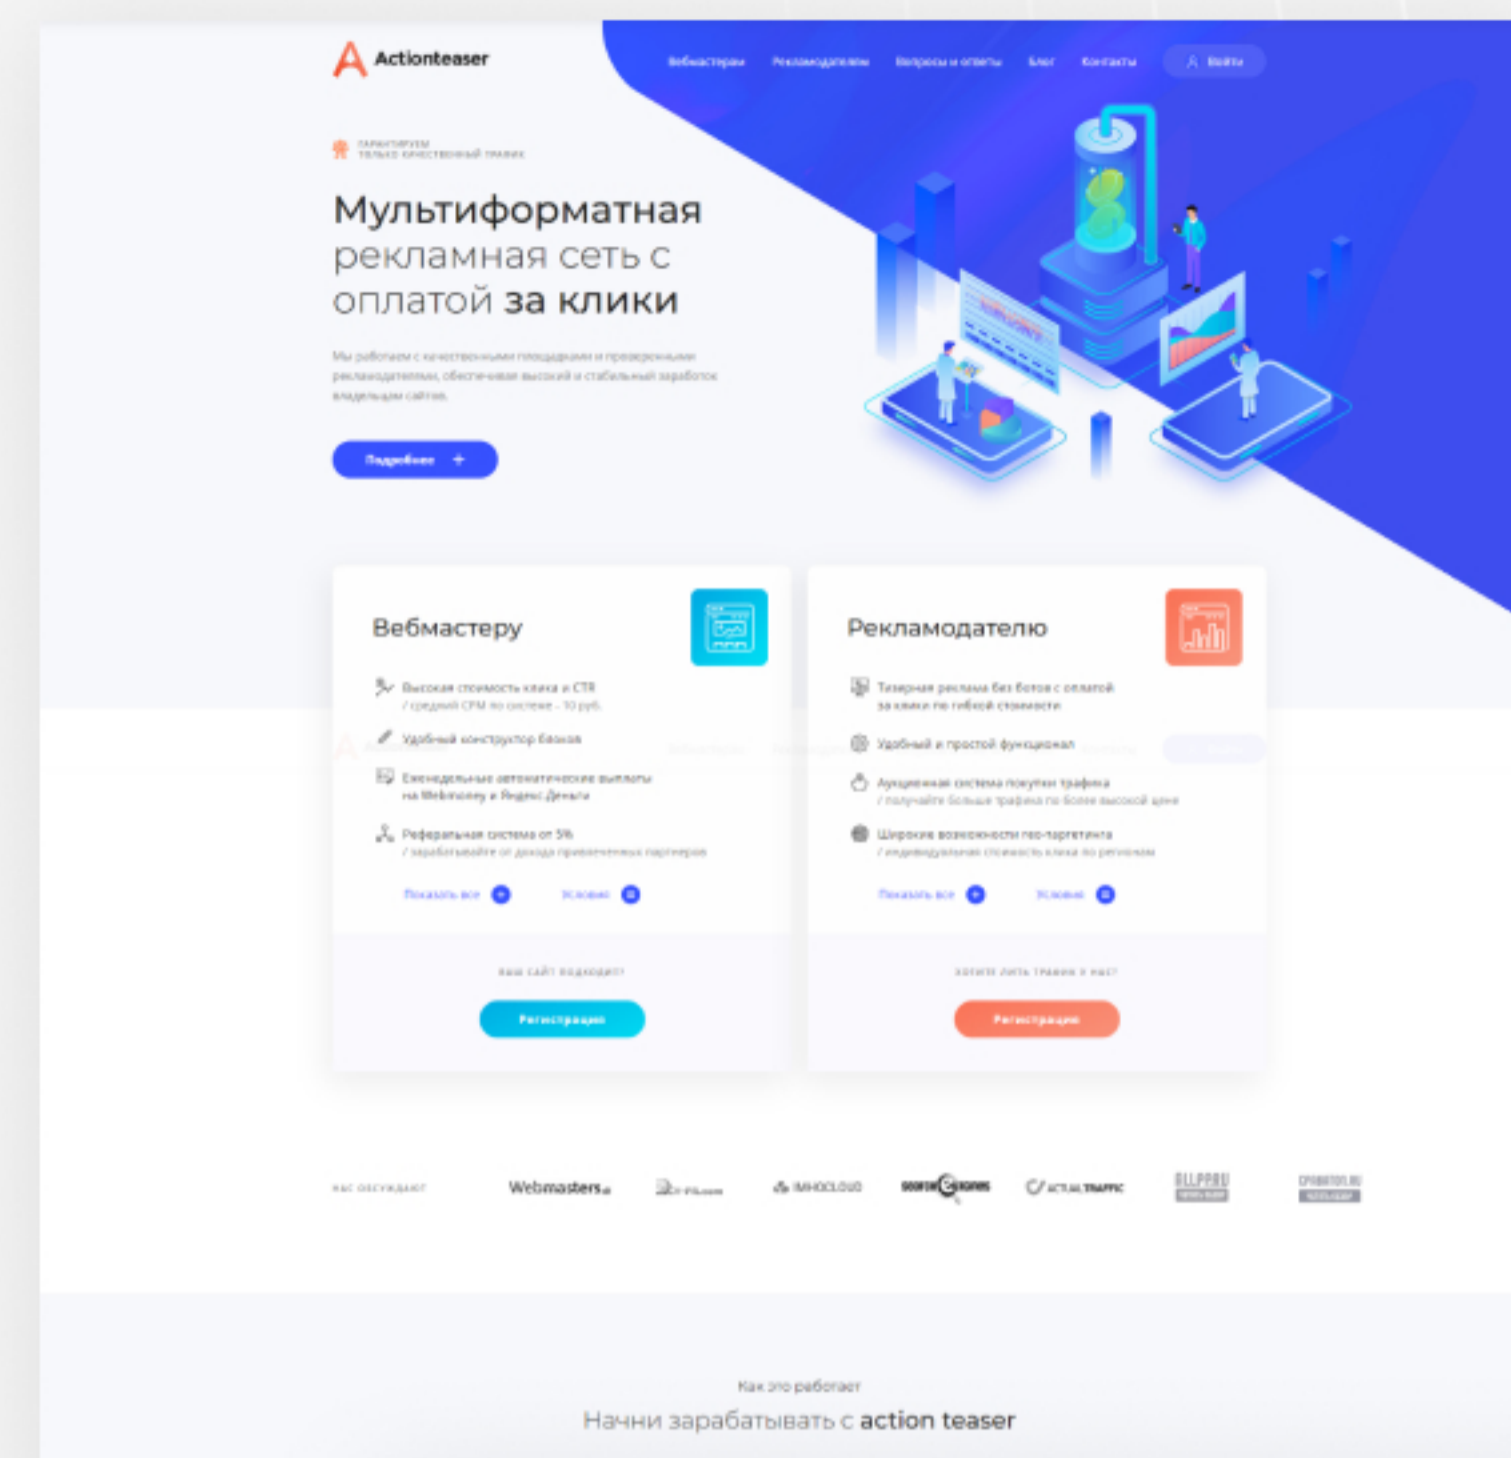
Actionteaser

Вебмастерам Рекламодателям Вопросы и ответы Блог Контакты Войти

ГАРАНТИРУЕМ ТОЛЬКО КАЧЕСТВЕННЫЙ ТРАФИК

Мультиформатная рекламная сеть с оплатой за клики

Мы работаем с качественными площадками и проверенными рекламодателями, обеспечивая высокий и стабильный заработок владельцам сайтов.

Подробнее +

Вебмастеру

Высокая стоимость клика и CTR / средний CPM по системе - 10 руб.

Удобный конструктор блоков

Еженедельные автоматические выплаты на Webmoney и Яндекс.Деньги

Реферальная система от 5% / зарабатывайте от дохода привлеченных партнеров

Показать все Условия

Ваш сайт подходит?

Регистрация

Рекламодателю

Тизерная реклама без ботов с оплатой за клики по гибкой стоимости

Удобный и простой функционал

Аукционная система покупки трафика / получайте больше трафика по более высокой цене

Широкие возможности гео-таргетинга / индивидуальная стоимость клика по регионам

Показать все Условия

Хотите лить трафик к нам?

Регистрация

Нас обсуждают

Webmasters

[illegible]

IMHOCLOUD

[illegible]

ACTUAL TRAFFIC

ALLPPRU

CPABATOR.RU

Как это работает

Начни зарабатывать с action teaser